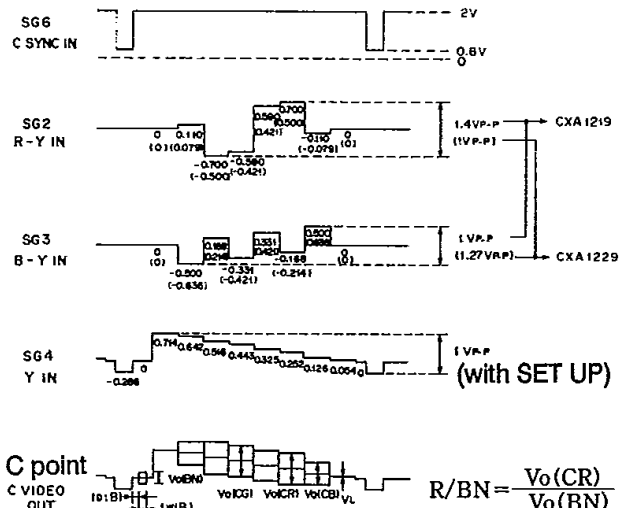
SG6
C SYNC IN

2V
0.6V
0

SG2
R-Y IN

0
(0)
0.110
(0.079)
-0.700
(-0.500)
-0.590
(-0.421)
0.590
(0.421)
0.700
(0.500)
-0.110
(-0.079)
0
(0)

1.4VP-P
(1VP-P)
CXA1219

SG3
B-Y IN

0
(0)
-0.500
(-0.636)
0.168
(0.214)
-0.331
(-0.421)
0.331
(0.420)
-0.168
(-0.214)
0.500
(0.636)
0
(0)

1VP-P
(1.27VP-P)
CXA1229

SG4
Y IN

-0.286
0
0.714
0.642
0.546
0.443
0.325
0.252
0.126
0.054
0

1VP-P
(with SET UP)

C point
C VIDEO OUT
(0:B)
Vo(BN)
Vo(CG)
Vo(CR)
Vo(CB)
VL
Vo(B)

$R/BN=\frac{Vo(CR)}{Vo(BN)}$